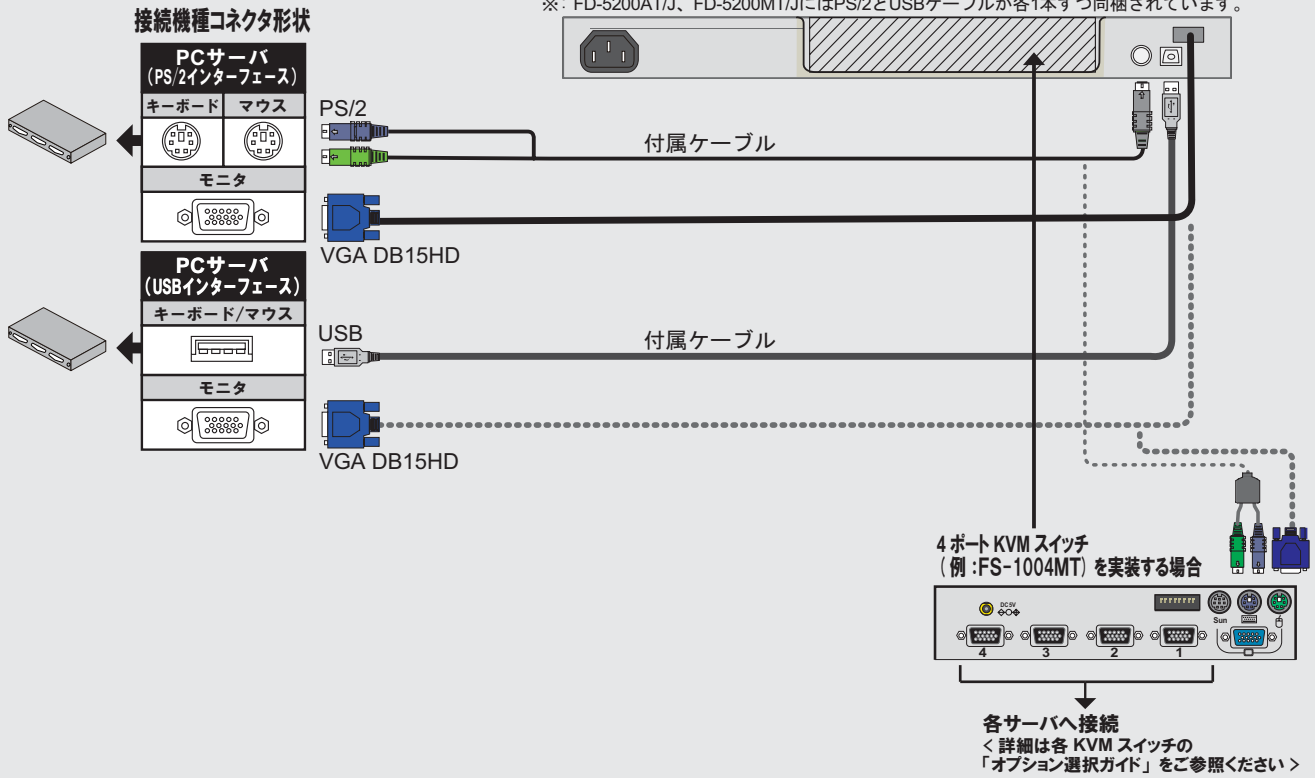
※: FD-5200AT/J、FD-5200MT/JにはPS/2とUSBケーブルが各1本ずつ同梱されています。

接続機種コネクタ形状

PCサーバ
(PS/2インターフェース)

| キーボード | マウス |
|---|---|

モニタ

PCサーバ
(USBインターフェース)

キーボード/マウス

モニタ

PS/2

付属ケーブル

VGA DB15HD

USB

付属ケーブル

VGA DB15HD

4 ポート KVM スイッチ
(例 :FS-1004MT) を実装する場合

DC5V

Sun

4 3 2 1

各サーバへ接続
< 詳細は各 KVM スイッチの
「オプション選択ガイド」をご参照ください >